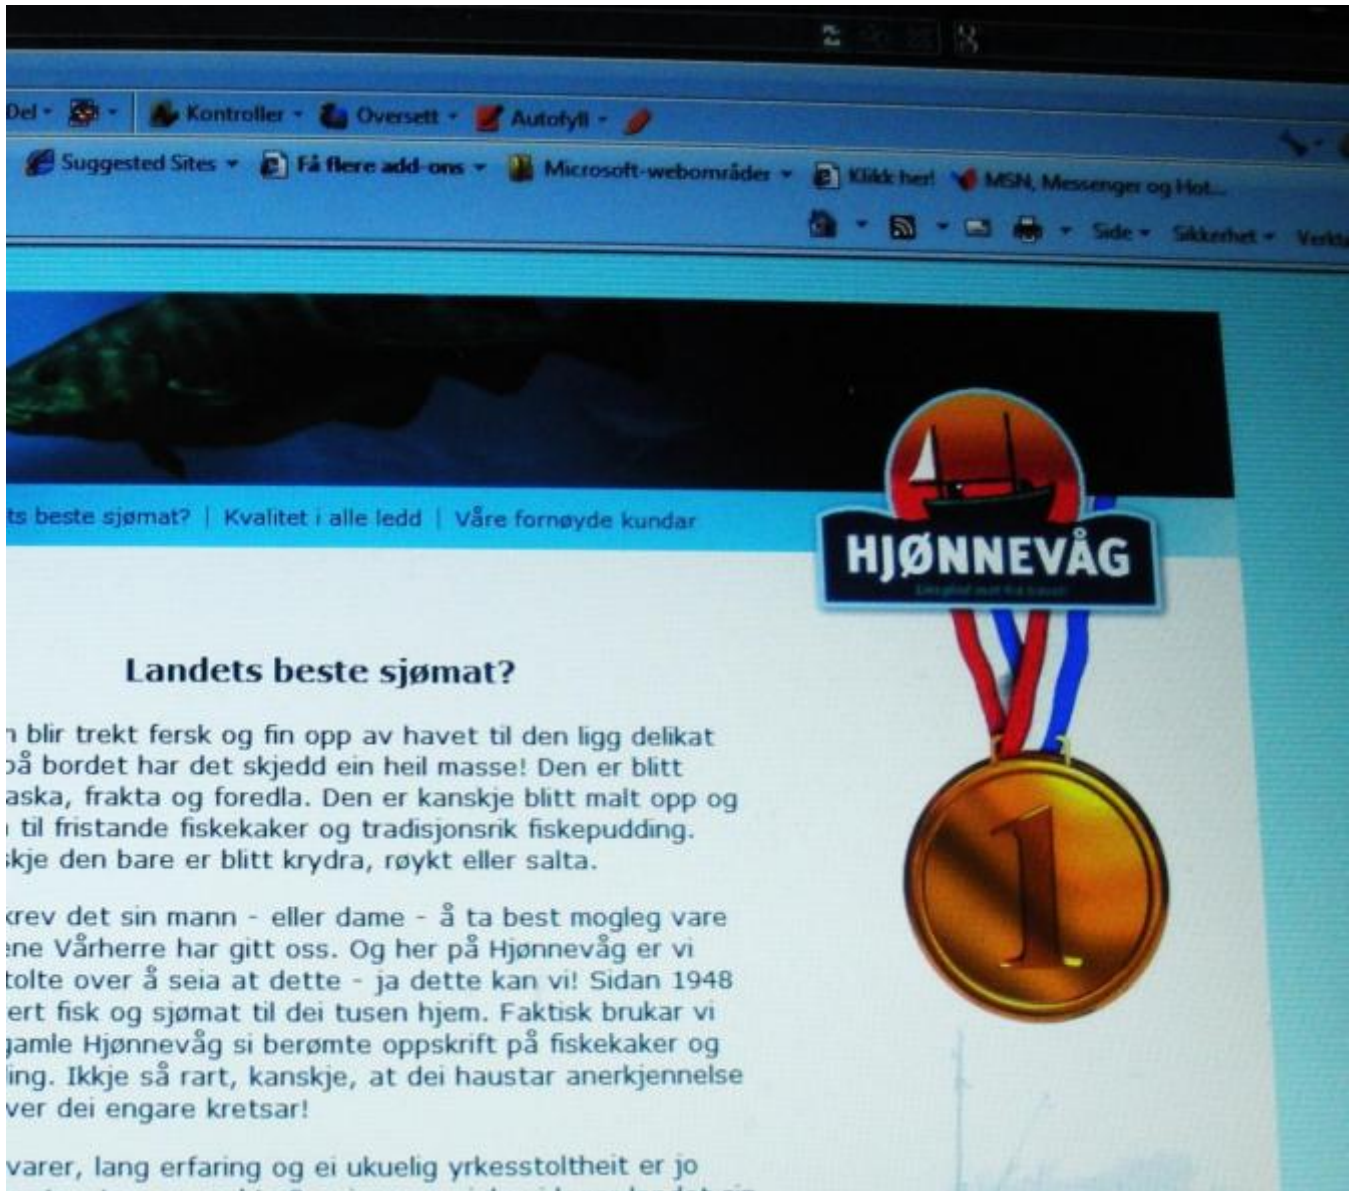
Del · Kontroller · Oversett · Autofyll ·

Suggested Sites · Få flere add-ons · Microsoft-webområder · Klikk her! MSN, Messenger og Hot...

Side · Sikkerhet · Verkt

ts beste sjømat? | Kvalitet i alle ledd | Våre fornøyde kundar

HJØNNEVÅG

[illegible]

1

Landets beste sjømat?

n blir trekt fersk og fin opp av havet til den ligg delikat på bordet har det skjedd ein heil masse! Den er blitt aska, frakta og foredla. Den er kanskje blitt malt opp og til fristande fiskekaker og tradisjonsrik fiskepudding. kje den bare er blitt krydra, røykt eller salta.

krev det sin mann - eller dame - å ta best mogleg vare ene Vårherre har gitt oss. Og her på Hjønnevåg er vi tolte over å seia at dette - ja dette kan vi! Sidan 1948 ert fisk og sjømat til dei tusen hjem. Faktisk brukar vi gamle Hjønnevåg si berømte oppskrift på fiskekaker og ing. Ikkje så rart, kanskje, at dei haustar anerkjennelse ver dei engare kretsar!

varer, lang erfaring og ei ukuelig yrkesstoltheit er jo